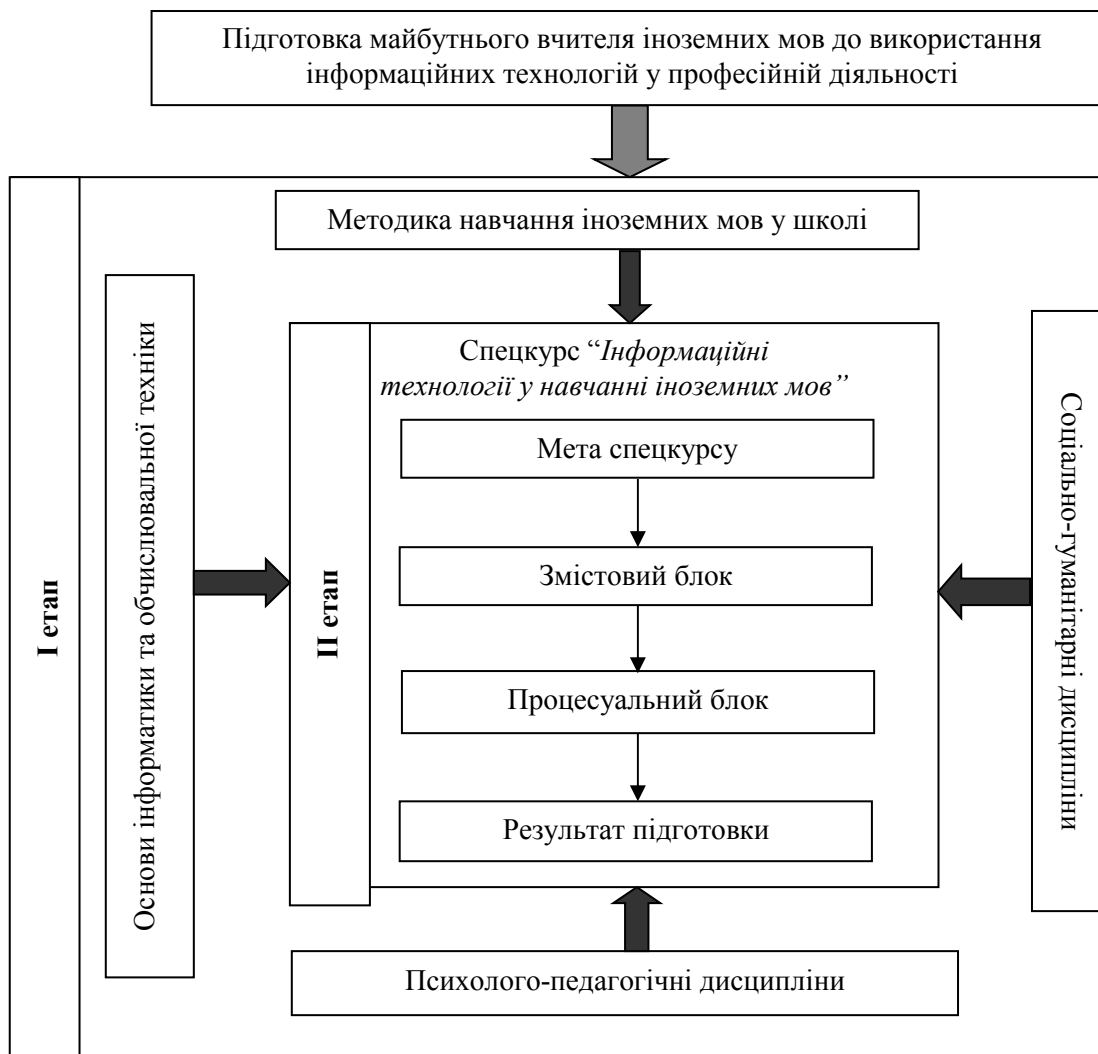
Підготовка майбутнього вчителя іноземних мов до використання інформаційних технологій у професійній діяльності

I етап

Методика навчання іноземних мов у школі

Основи інформатики та обчислювальної техніки

II етап

Спецкурс "Інформаційні технології у навчанні іноземних мов"

Мета спецкурсу

Змістовий блок

Процесуальний блок

Результат підготовки

Соціально-гуманітарні дисципліни

Психолого-педагогічні дисципліни